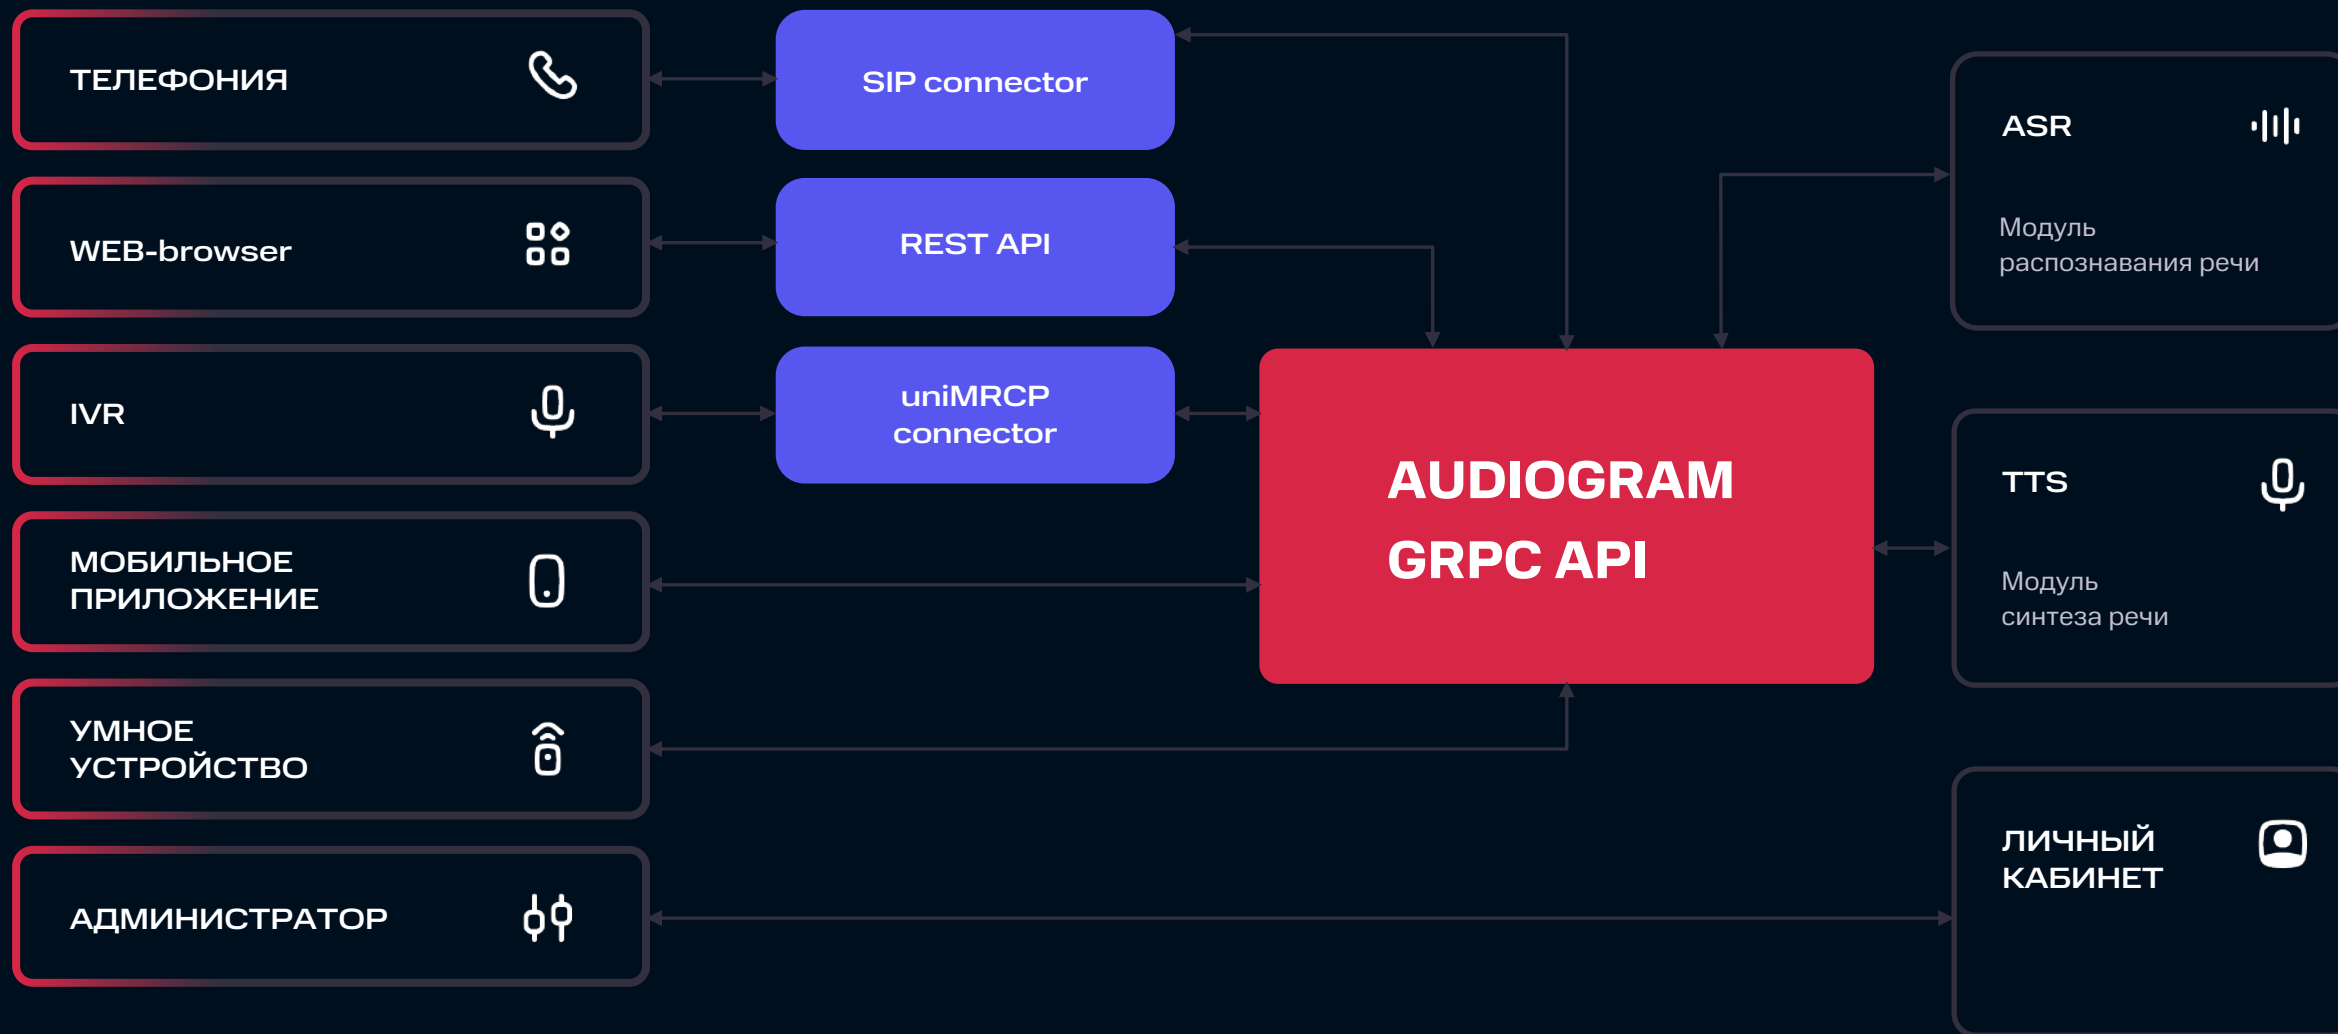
ТЕЛЕФОНИЯ

WEB-browser

IVR

МОБИЛЬНОЕ ПРИЛОЖЕНИЕ

УМНОЕ УСТРОЙСТВО

АДМИНИСТРАТОР

SIP connector

REST API

uniMRCP connector

AUDIOGRAM GRPC API

ASR

Модуль распознавания речи

TTS

Модуль синтеза речи

ЛИЧНЫЙ КАБИНЕТ